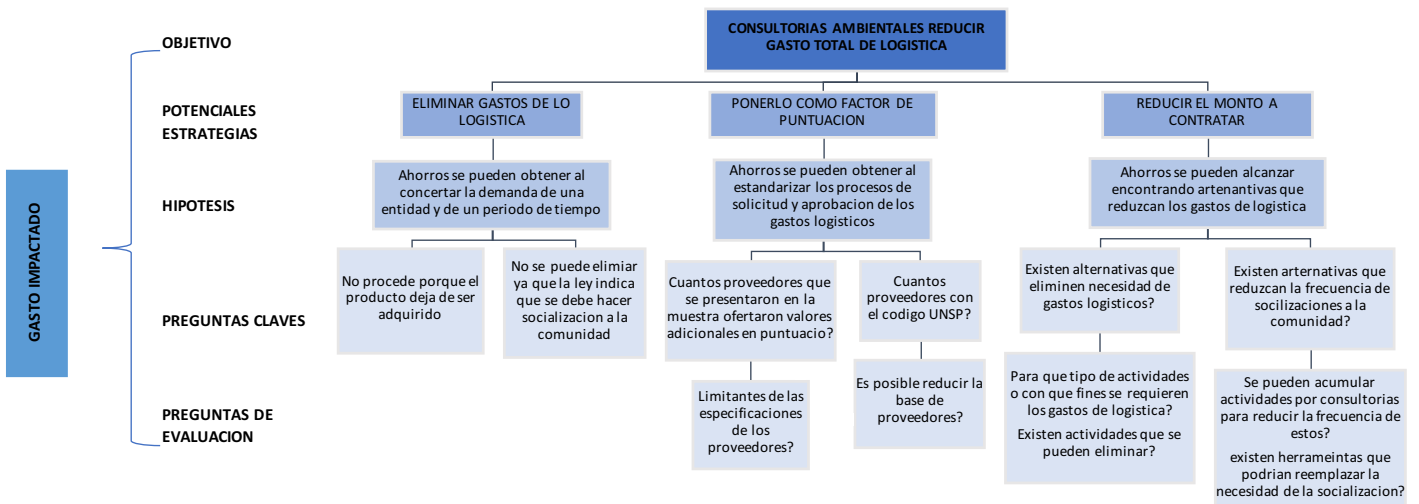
GASTO IMPACTADO

OBJETIVO

POTENCIALES ESTRATEGIAS

HIPOTESIS

PREGUNTAS CLAVES

PREGUNTAS DE EVALUACION

CONSULTORIAS AMBIENTALES REDUCIR GASTO TOTAL DE LOGISTICA

ELIMINAR GASTOS DE LO LOGISTICA

Ahorros se pueden obtener al concertar la demanda de una entidad y de un periodo de tiempo

No procede porque el producto deja de ser adquirido

No se puede elimiar ya que la ley indica que se debe hacer socializacion a la comunidad

PONERLO COMO FACTOR DE PUNTUACION

Ahorros se pueden obtener al estandarizar los procesos de solicitud y aprobacion de los gastos logisticos

Cuantos proveedores que se presentaron en la muestra ofertaron valores adicionales en puntuacio?

Limitantes de las especificaciones de los proveedores?

Cuantos proveedores con el codigo UNSP?

Es posible reducir la base de proveedores?

REDUCIR EL MONTO A CONTRATAR

Ahorros se pueden alcanzar encontrando artenantivas que reduzcan los gastos de logistica

Existen alternativas que eliminen necesidad de gastos logisticos?

Para que tipo de actividades o con que fines se requieren los gastos de logistica?

Existen actividades que se pueden eliminar?

Existen arternativas que reduzcan la frecuencia de socilizaciones a la comunidad?

Se pueden acumular actividades por consultorias para reducir la frecuencia de estos?

existen herrameintas que podrian reemplazar la necesidad de la socializacion?